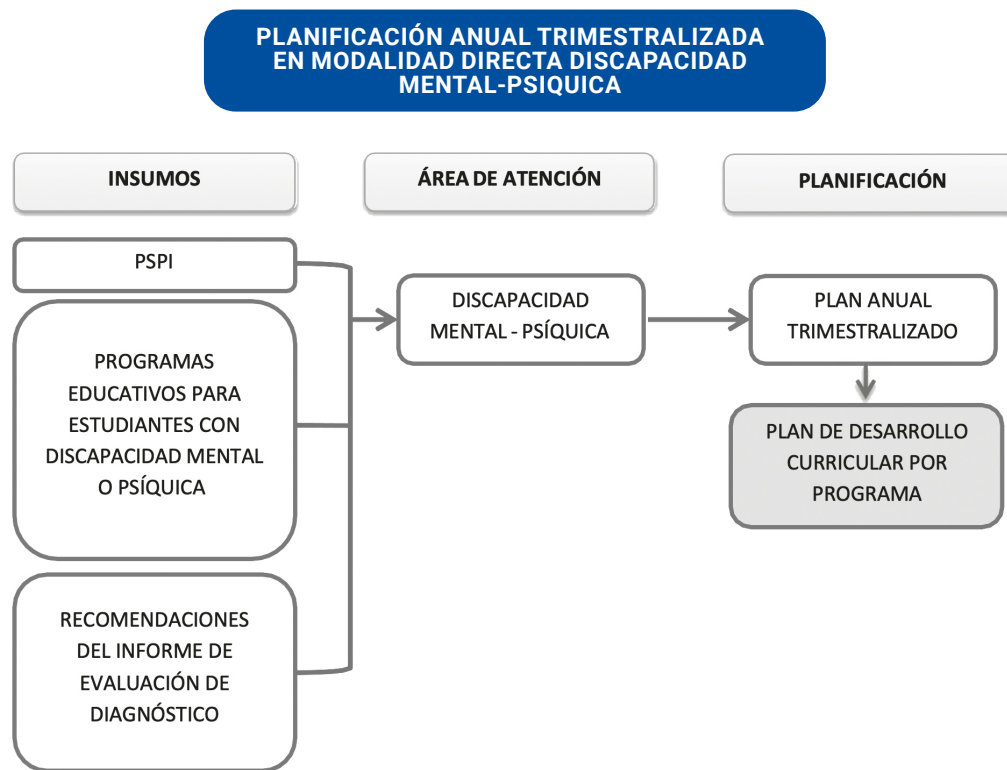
PLANIFICACIÓN ANUAL TRIMESTRALIZADA EN MODALIDAD DIRECTA DISCAPACIDAD MENTAL-PSIQUICA

INSUMOS

ÁREA DE ATENCIÓN

PLANIFICACIÓN

PSPI

PROGRAMAS EDUCATIVOS PARA ESTUDIANTES CON DISCAPACIDAD MENTAL O PSÍQUICA

RECOMENDACIONES DEL INFORME DE EVALUACIÓN DE DIAGNÓSTICO

DISCAPACIDAD MENTAL - PSÍQUICA

PLAN ANUAL TRIMESTRALIZADO

PLAN DE DESARROLLO CURRICULAR POR PROGRAMA